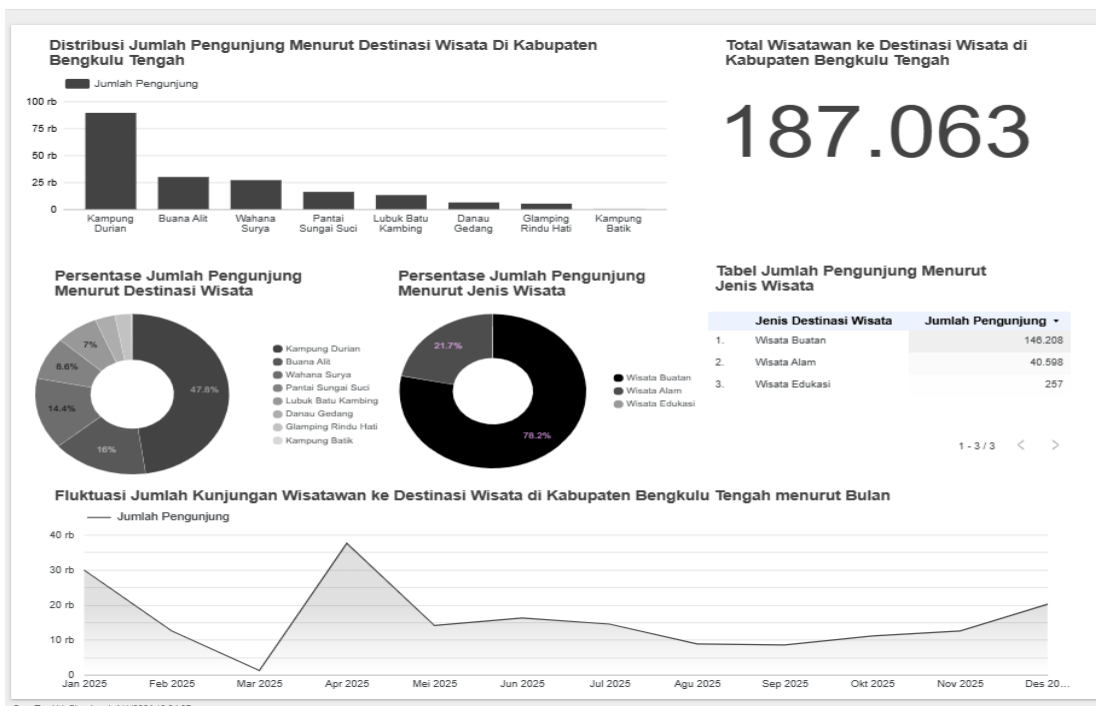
Distribusi Jumlah Pengunjung Menurut Destinasi Wisata Di Kabupaten Bengkulu Tengah

Jumlah Pengunjung

100 rb
75 rb
50 rb
25 rb
0

Kampung Durian
Buana Alit
Wahana Surya
Pantai Sungai Suci
Lubuk Batu Kambing
Danau Gedang
Glamping Rindu Hati
Kampung Batik

Total Wisatawan ke Destinasi Wisata di Kabupaten Bengkulu Tengah

187.063

Persentase Jumlah Pengunjung Menurut Destinasi Wisata

7%
8.6%
14.4%
16%
47.8%

Kampung Durian
Buana Alit
Wahana Surya
Pantai Sungai Suci
Lubuk Batu Kambing
Danau Gedang
Glamping Rindu Hati
Kampung Batik

Persentase Jumlah Pengunjung Menurut Jenis Wisata

21.7%
78.2%

Wisata Buatan
Wisata Alam
Wisata Edukasi

Tabel Jumlah Pengunjung Menurut Jenis Wisata

| | Jenis Destinasi Wisata | Jumlah Pengunjung ▾ |
|---|---|---|
| 1. | Wisata Buatan | 146.208 |
| 2. | Wisata Alam | 40.598 |
| 3. | Wisata Edukasi | 257 |

1 - 3 / 3 < >

Fluktuasi Jumlah Kunjungan Wisatawan ke Destinasi Wisata di Kabupaten Bengkulu Tengah menurut Bulan

Jumlah Pengunjung

40 rb
30 rb
20 rb
10 rb
0

Jan 2025
Feb 2025
Mar 2025
Apr 2025
Mei 2025
Jun 2025
Jul 2025
Agu 2025
Sep 2025
Okt 2025
Nov 2025
Des 20...

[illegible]